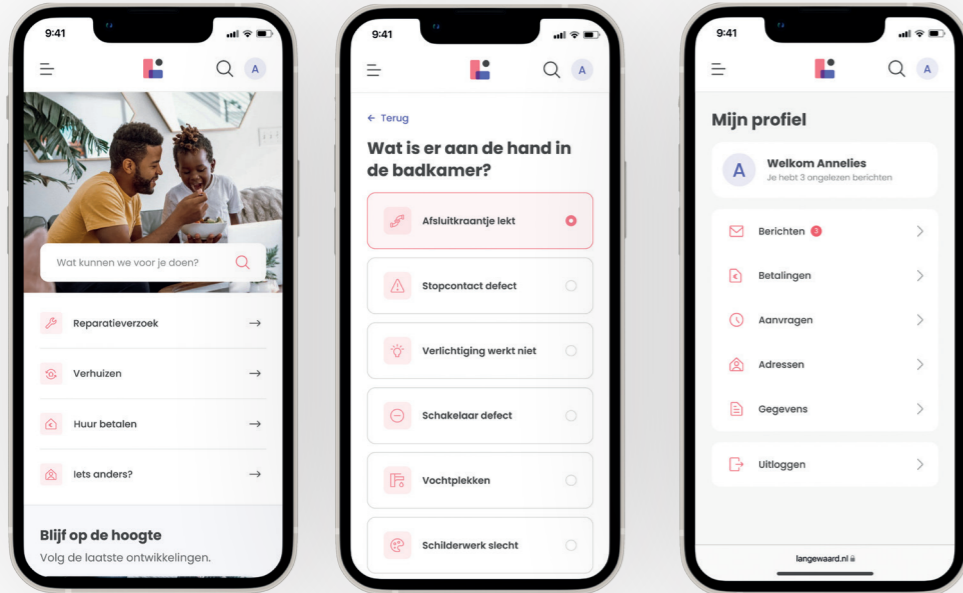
9:41

A

Wat kunnen we voor je doen?

Reparatieverzoek →

Verhuizen →

Huur betalen →

Iets anders? →

Blijf op de hoogte

Volg de laatste ontwikkelingen.

9:41

A

← Terug

Wat is er aan de hand in de badkamer?

Afsluitkraantje lekt

Stopcontact defect

Verlichtiging werkt niet

Schakelaar defect

Vochtplekken

Schilderwerk slecht

9:41

A

Mijn profiel

A Welkom Annelies

Je hebt 3 ongelezen berichten

Berichten 3

Betalingen

Aanvragen

Adressen

Gegevens

Uitloggen

langewaard.nl